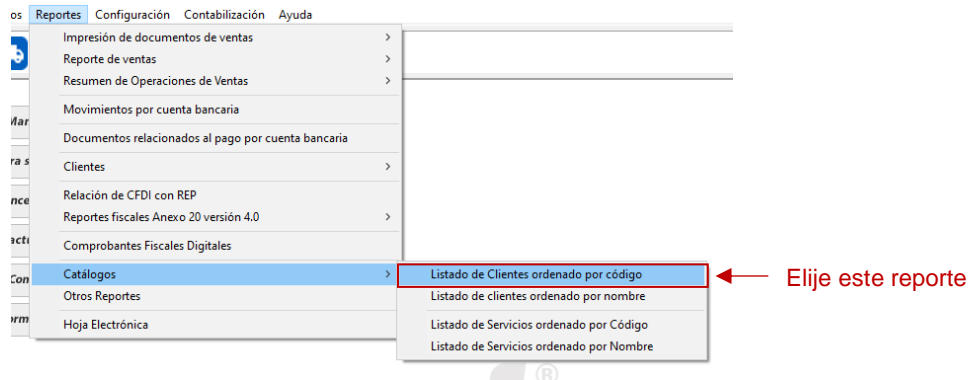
os Reportes Configuración Contabilización Ayuda

Impresión de documentos de ventas
Reporte de ventas
Resumen de Operaciones de Ventas
Movimientos por cuenta bancaria
Documentos relacionados al pago por cuenta bancaria
Clientes
Relación de CFDI con REP
Reportes fiscales Anexo 20 versión 4.0
Comprobantes Fiscales Digitales
Catálogos
Otros Reportes
Hoja Electrónica

Listado de Clientes ordenado por código
Listado de clientes ordenado por nombre
Listado de Servicios ordenado por Código
Listado de Servicios ordenado por Nombre

Elije este reporte

Mar
ra s
nce
actu
Con
orm